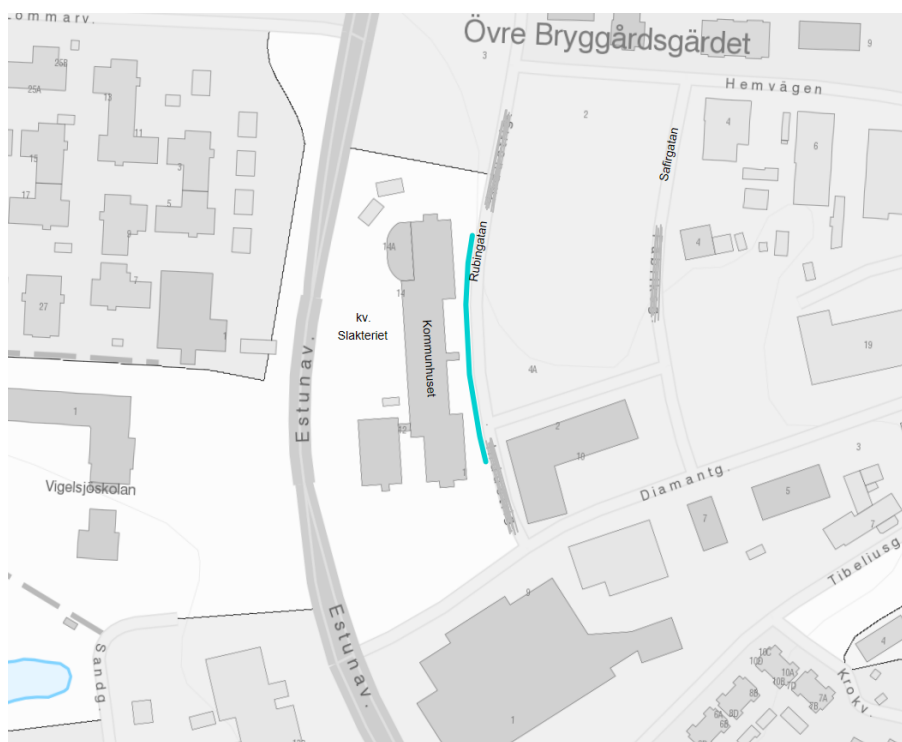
Kommarv.
Övre Bryggårdsgärdet
3
9
25B
25A
13
11
3
15
17
5
9
7
27
1
Hemvägen
2
4
6
Safirgatan
Rubingatan
14A
14
kv. Slakteriet
Kommunhuset
4
19
4A
Estunav.
1
Vigelsjöskolan
2
10
Diamantg.
3
5
7
7
Tibeliusg
9
Estunav.
Sandg.
4
1
10C
10B
10A
10B
10D
8B
8D
7A
7B
6A
6B
Krokv.